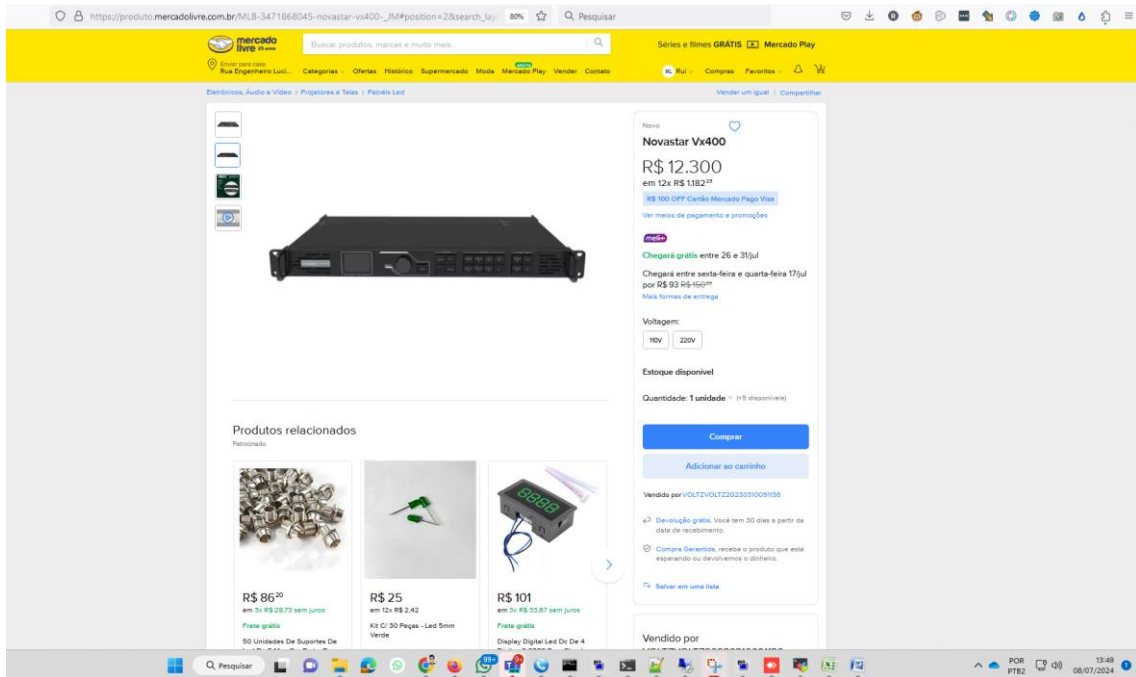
https://produto.mercadolivre.com.br/MLB-3471868045-novastar-vx400-_JM#position=2&search_lay 80% Pesquisar

mercado livre 25 anos
Buscar produtos, marcas e muito mais...
Séries e filmes GRÁTIS Mercado Play
Enviar para casa Rua Engenheiro Luci...
Categorias Ofertas Histórico Supermercado Moda Mercado Play Vender Contato
Rui Compras Favoritos

Eletrônicos, Áudio e Vídeo > Projetores e Telas > Painéis Led
Vender um igual | Compartilhar

Novo
Novastar Vx400
R$ 12.300
em 12x R$ 1.182$^{23}$
R$ 100 OFF Cartão Mercado Pago Visa
Ver meios de pagamento e promoções
meli+
Chegará grátis entre 26 e 31/jul
Chegará entre sexta-feira e quarta-feira 17/jul por R$ 93 R$ 150$^{00}$
Mais formas de entrega
Voltagem:
110V 220V
Estoque disponível
Quantidade: 1 unidade (+5 disponíveis)
Comprar
Adicionar ao carrinho
Vendido por VOLTZVOLT20230310091138
Devolução grátis. Você tem 30 dias a partir da data de recebimento.
Compra Garantida, receba o produto que está esperando ou devolvemos o dinheiro.
Salvar em uma lista

Produtos relacionados
Patrocinado

R$ 86$^{20}$
em 3x R$ 28,73 sem juros
Frete grátis
50 Unidades De Suportes De

R$ 25
em 12x R$ 2,42
Kit C/ 30 Peças - Led 5mm Verde

R$ 101
em 3x R$ 33,67 sem juros
Frete grátis
Display Digital Led Dc De 4

Vendido por

Pesquisar
POR PTB2 13:49 08/07/2024